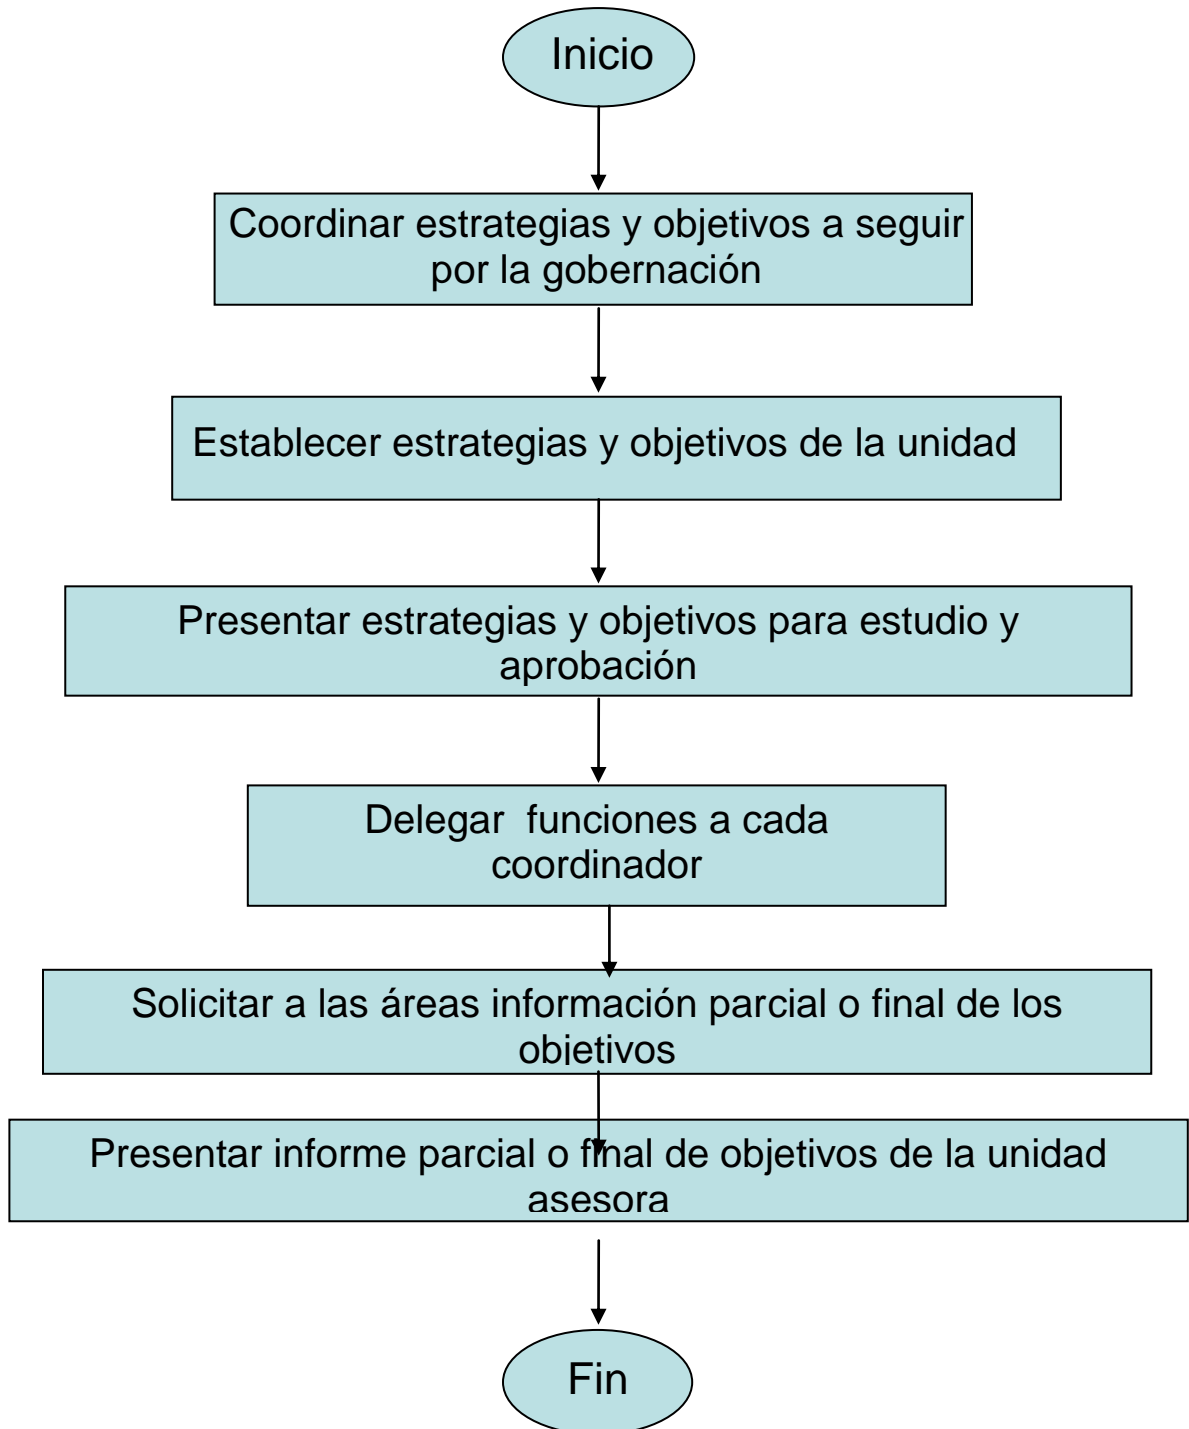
Inicio

Coordinar estrategias y objetivos a seguir por la gobernación

Establecer estrategias y objetivos de la unidad

Presentar estrategias y objetivos para estudio y aprobación

Delegar funciones a cada coordinador

Solicitar a las áreas información parcial o final de los objetivos

Presentar informe parcial o final de objetivos de la unidad asesora

Fin